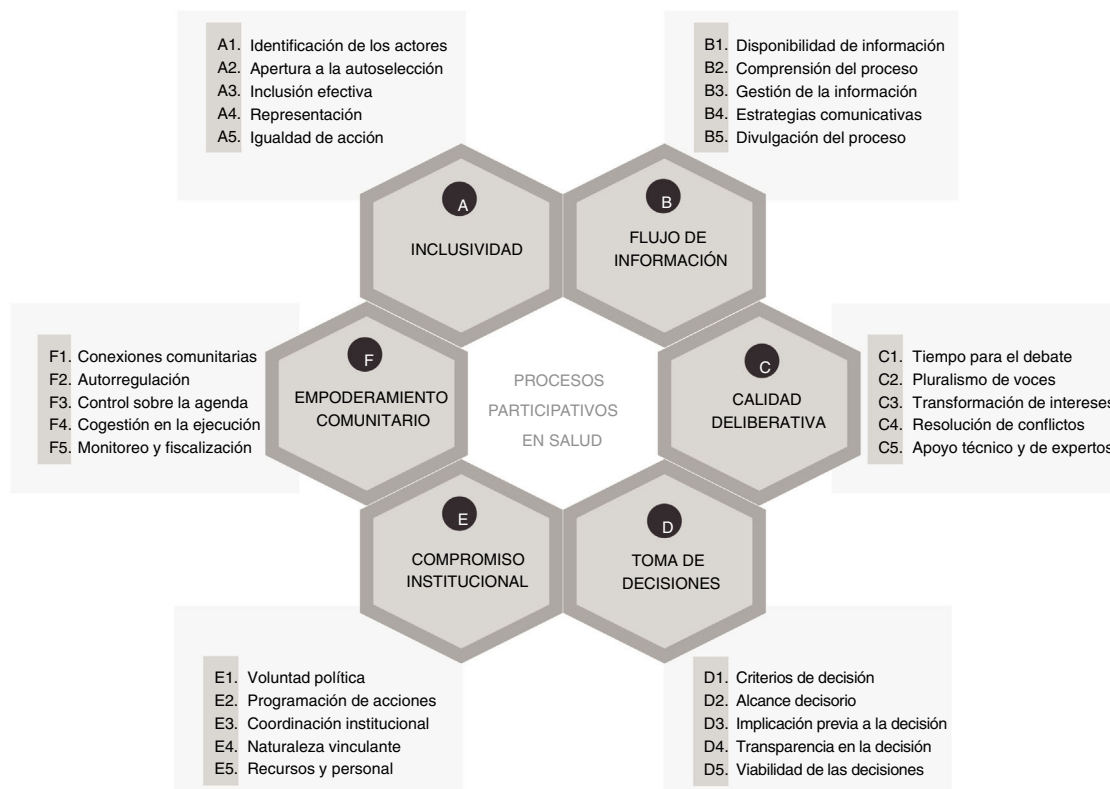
A1. Identificación de los actores
A2. Apertura a la autoselección
A3. Inclusión efectiva
A4. Representación
A5. Igualdad de acción

B1. Disponibilidad de información
B2. Comprensión del proceso
B3. Gestión de la información
B4. Estrategias comunicativas
B5. Divulgación del proceso

A
INCLUSIVIDAD

B
FLUJO DE INFORMACIÓN

F1. Conexiones comunitarias
F2. Autorregulación
F3. Control sobre la agenda
F4. Cogestión en la ejecución
F5. Monitoreo y fiscalización

F
EMPODERAMIENTO COMUNITARIO

PROCESOS PARTICIPATIVOS EN SALUD

C
CALIDAD DELIBERATIVA

C1. Tiempo para el debate
C2. Pluralismo de voces
C3. Transformación de intereses
C4. Resolución de conflictos
C5. Apoyo técnico y de expertos

E
COMPROMISO INSTITUCIONAL

D
TOMA DE DECISIONES

E1. Voluntad política
E2. Programación de acciones
E3. Coordinación institucional
E4. Naturaleza vinculante
E5. Recursos y personal

D1. Criterios de decisión
D2. Alcance decisorio
D3. Implicación previa a la decisión
D4. Transparencia en la decisión
D5. Viabilidad de las decisiones